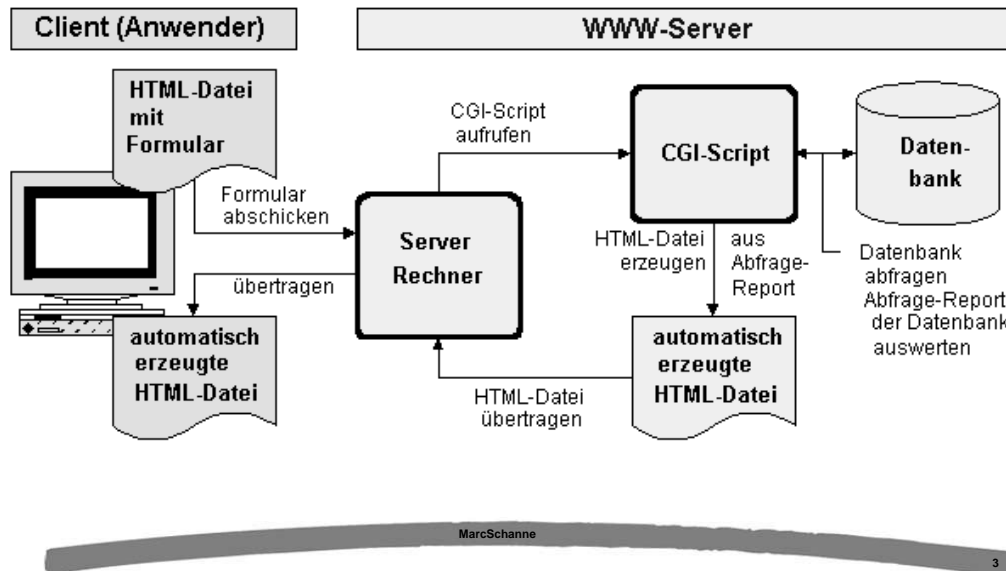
Client (Anwender)

WWW-Server

HTML-Datei mit Formular

Formular abschicken

übertragen

automatisch erzeugte HTML-Datei

CGI-Script aufrufen

Server Rechner

CGI-Script

Daten-bank

HTML-Datei erzeugen

aus Abfrage-Report

Datenbank abfragen Abfrage-Report der Datenbank auswerten

automatisch erzeugte HTML-Datei

HTML-Datei übertragen

MarcSchanne

3